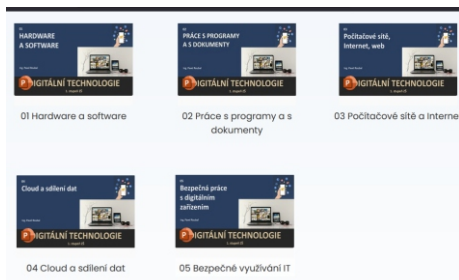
01
HARDWARE A SOFTWARE
DIGITÁLNÍ TECHNOLOGIE
01 Hardware a software

02
PRÁCE S PROGRAMY A S DOKUMENTY
DIGITÁLNÍ TECHNOLOGIE
02 Práce s programy a s dokumenty

03
Počítačové sítě, Internet, web
DIGITÁLNÍ TECHNOLOGIE
03 Počítačové sítě a Interne

04
Cloud a sdílení dat
DIGITÁLNÍ TECHNOLOGIE
04 Cloud a sdílení dat

05
Bezpečná práce s digitálním zařízením
DIGITÁLNÍ TECHNOLOGIE
05 Bezpečné využívání IT